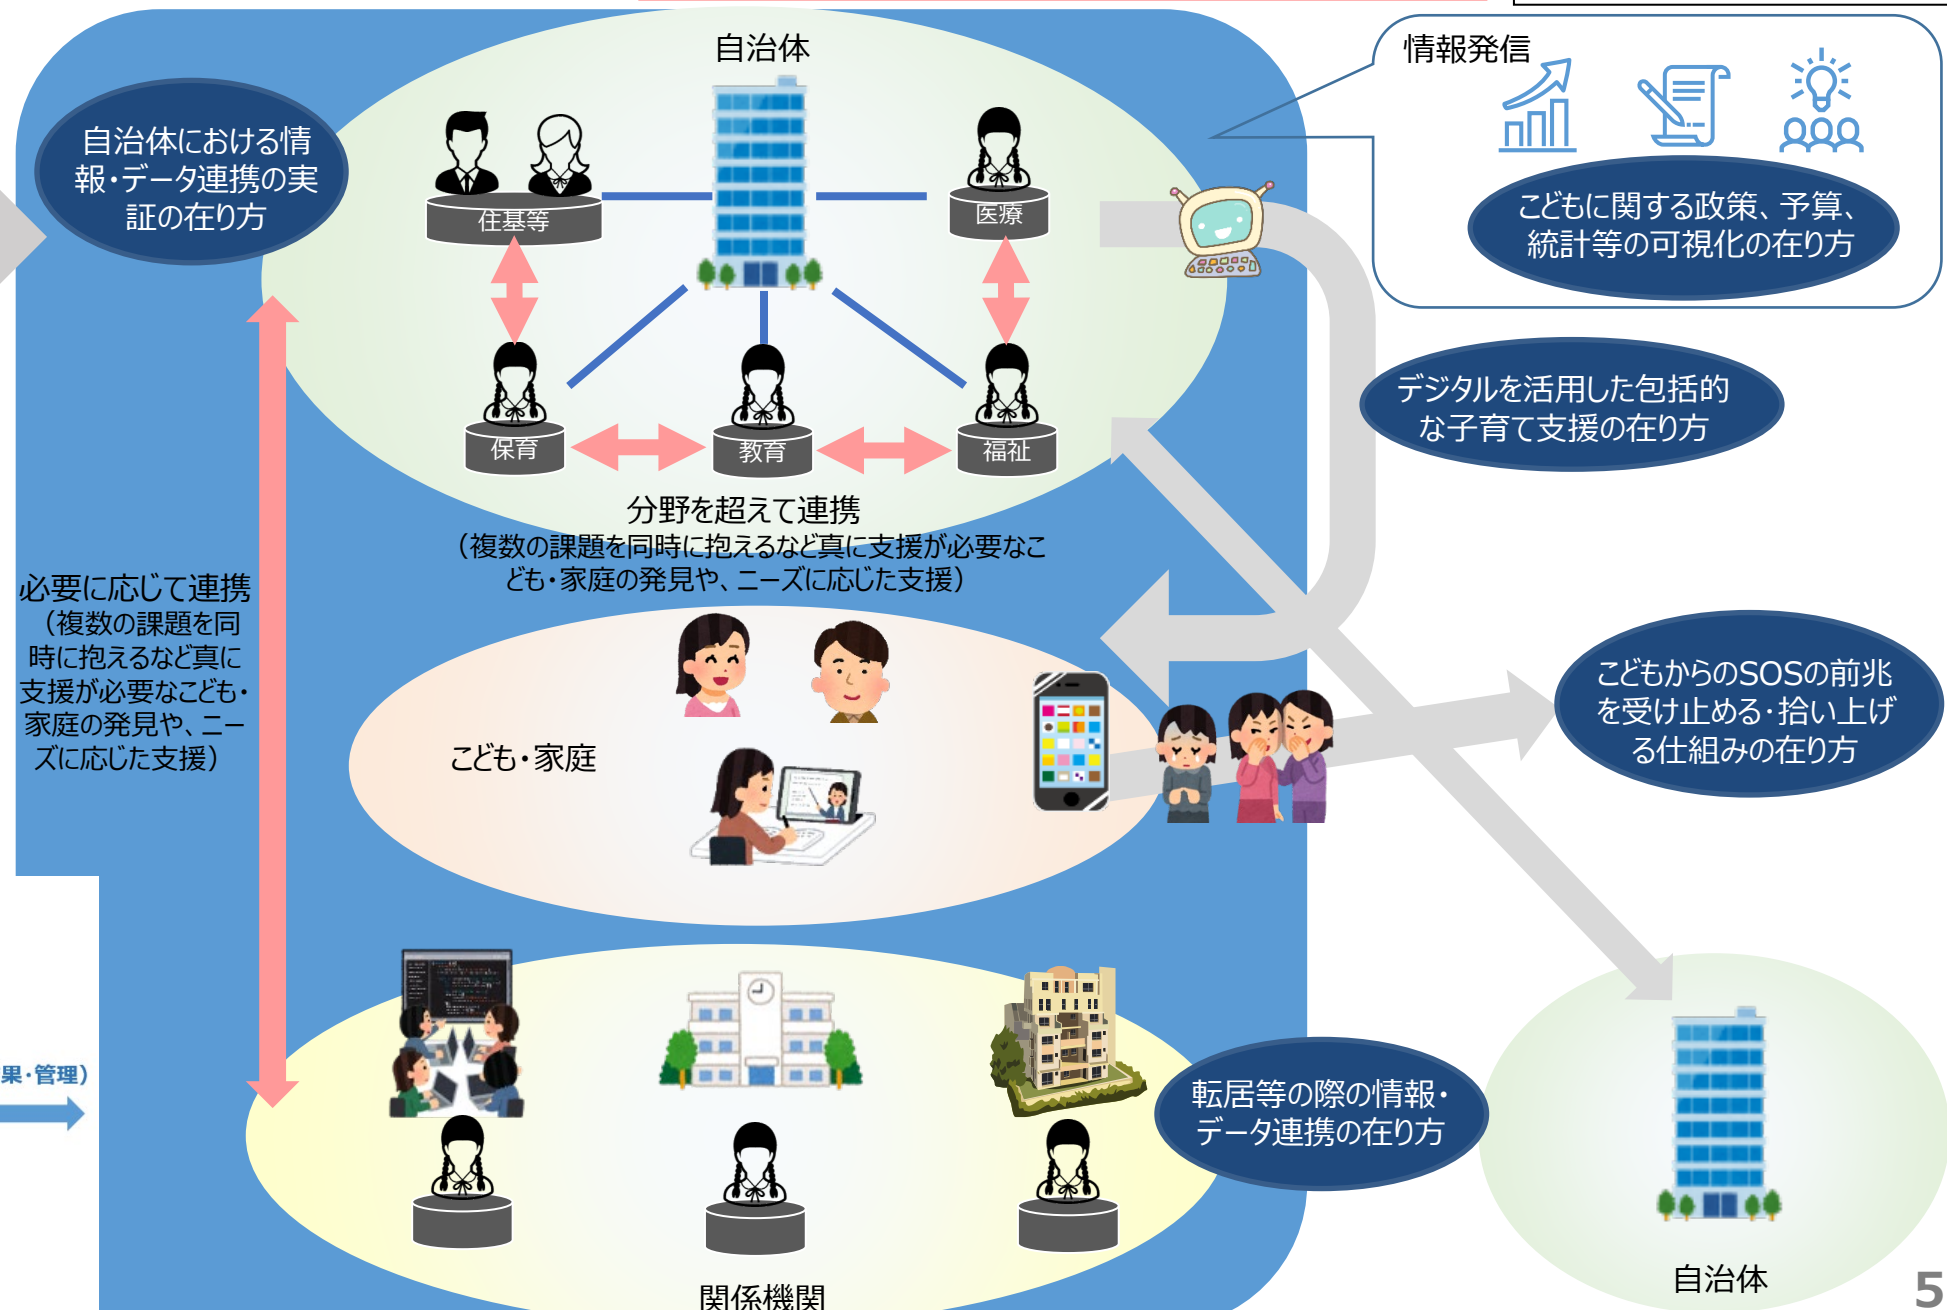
自治体

自治体における情報・データ連携の実証の在り方

住基等

医療

保育

教育

福祉

分野を超えて連携
（複数の課題を同時に抱えるなど真に支援が必要なこども・家庭の発見や、ニーズに応じた支援）

情報発信

こどもに関する政策、予算、統計等の可視化の在り方

デジタルを活用した包括的な子育て支援の在り方

必要に応じて連携
（複数の課題を同時に抱えるなど真に支援が必要なこども・家庭の発見や、ニーズに応じた支援）

こども・家庭

こどもからのSOSの前兆を受け止める・拾い上げる仕組みの在り方

果・管理）

転居等の際の情報・データ連携の在り方

関係機関

自治体

5